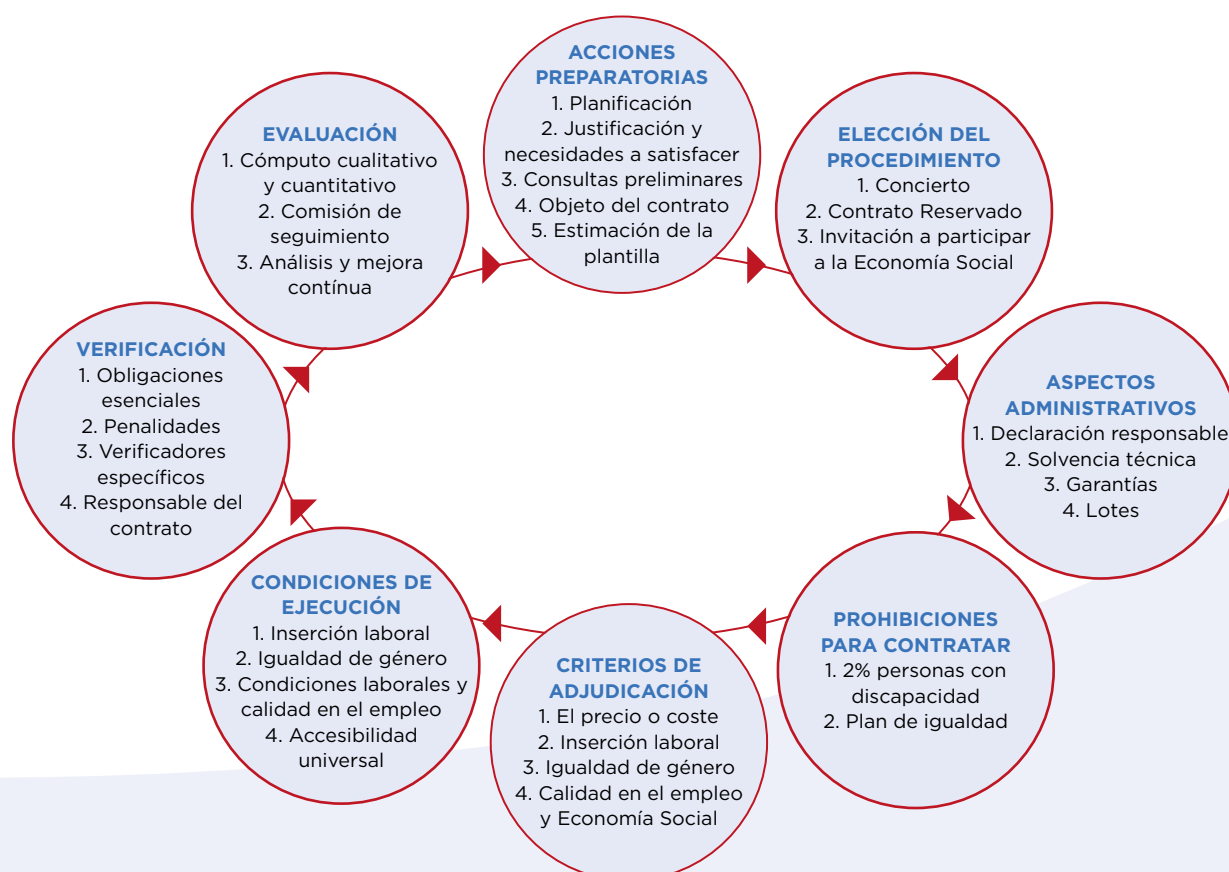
ACCIONES PREPARATORIAS
1. Planificación
2. Justificación y necesidades a satisfacer
3. Consultas preliminares
4. Objeto del contrato
5. Estimación de la plantilla

ELECCIÓN DEL PROCEDIMIENTO
1. Concierto
2. Contrato Reservado
3. Invitación a participar a la Economía Social

ASPECTOS ADMINISTRATIVOS
1. Declaración responsable
2. Solvencia técnica
3. Garantías
4. Lotes

PROHIBICIONES PARA CONTRATAR
1. 2% personas con discapacidad
2. Plan de igualdad

CRITERIOS DE ADJUDICACIÓN
1. El precio o coste
2. Inserción laboral
3. Igualdad de género
4. Calidad en el empleo y Economía Social

CONDICIONES DE EJECUCIÓN
1. Inserción laboral
2. Igualdad de género
3. Condiciones laborales y calidad en el empleo
4. Accesibilidad universal

VERIFICACIÓN
1. Obligaciones esenciales
2. Penalidades
3. Verificadores específicos
4. Responsable del contrato

EVALUACIÓN
1. Cómputo cualitativo y cuantitativo
2. Comisión de seguimiento
3. Análisis y mejora contínua